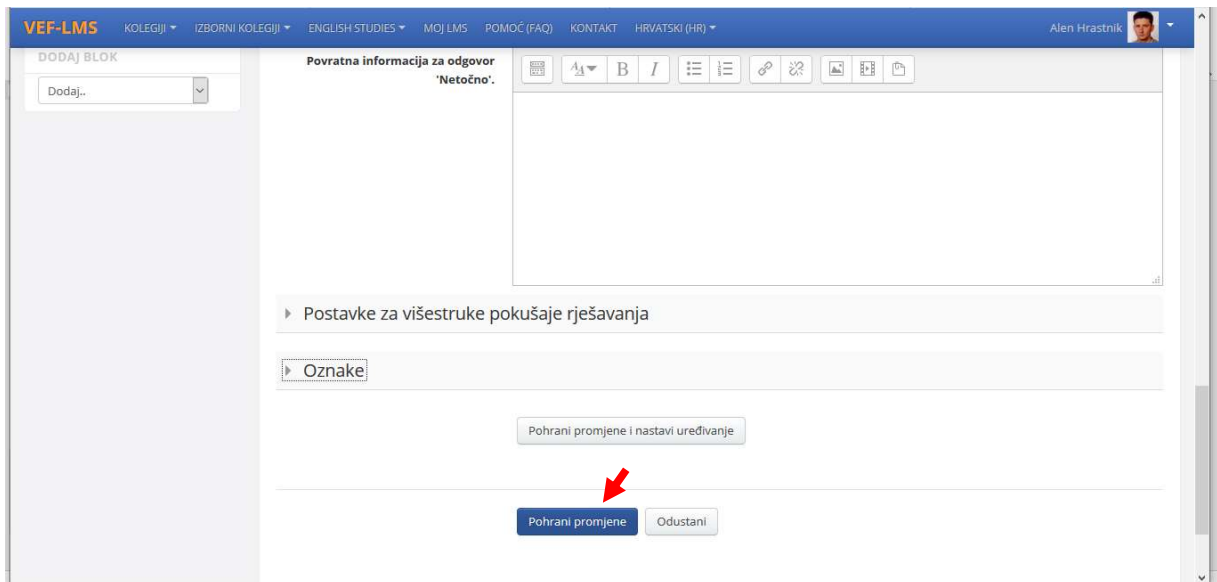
VEF-LMS KOLEGIJI ▾ IZBORNI KOLEGIJI ▾ ENGLISH STUDIES ▾ MOJ LMS POMOĆ (FAQ) KONTAKT HRVATSKI (HR) ▾ Alen Hrastnik

DODAJ BLOK

Dodaj..

Povratna informacija za odgovor 'Netočno'.

Postavke za višestruke pokušaje rješavanja

Oznake

Pohrani promjene i nastavi uređivanje

Pohrani promjene

Odustani